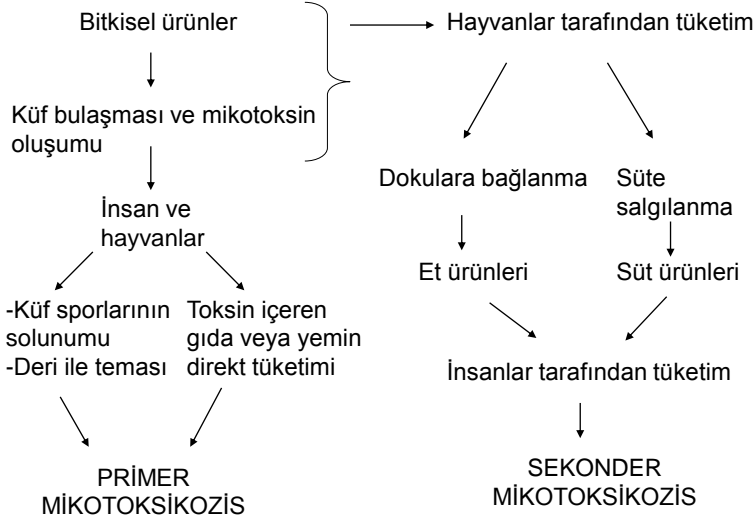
Bitkisel ürünler

Küf bulaşması ve mikotoksin oluşumu

Hayvanlar tarafından tüketim

İnsan ve hayvanlar

-Küf sporlarının solunumu
-Deri ile teması

Toksin içeren gıda veya yemin direkt tüketimi

PRİMER MİKOTOKSİKOZİS

Dokulara bağlanma

Süte salgılanma

Et ürünleri

Süt ürünleri

İnsanlar tarafından tüketim

SEKONDER MİKOTOKSİKOZİS